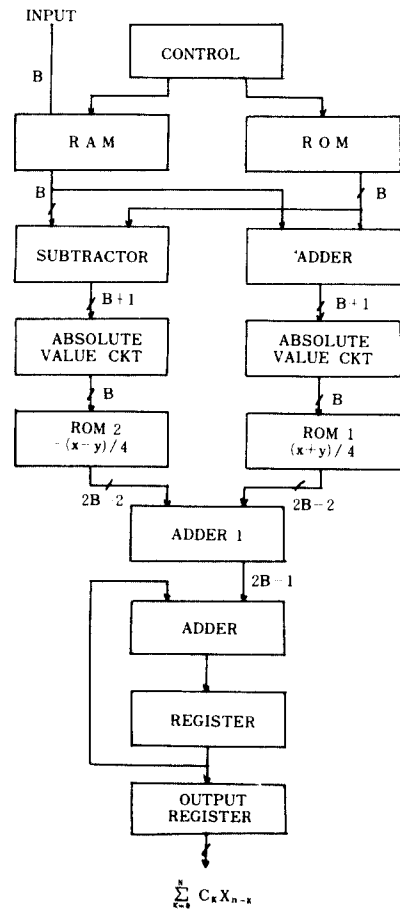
INPUT

B

CONTROL

R A M

R O M

B

B

SUBTRACTOR

'ADDER

B+1

B+1

ABSOLUTE VALUE CKT

ABSOLUTE VALUE CKT

B

B

ROM 2
$-(x-y)/4$

ROM 1
$(x+y)/4$

2B 2

2B-2

ADDER 1

2B-1

ADDER

REGISTER

OUTPUT REGISTER

$\sum_{k=0}^{N} C_K X_{n-K}$